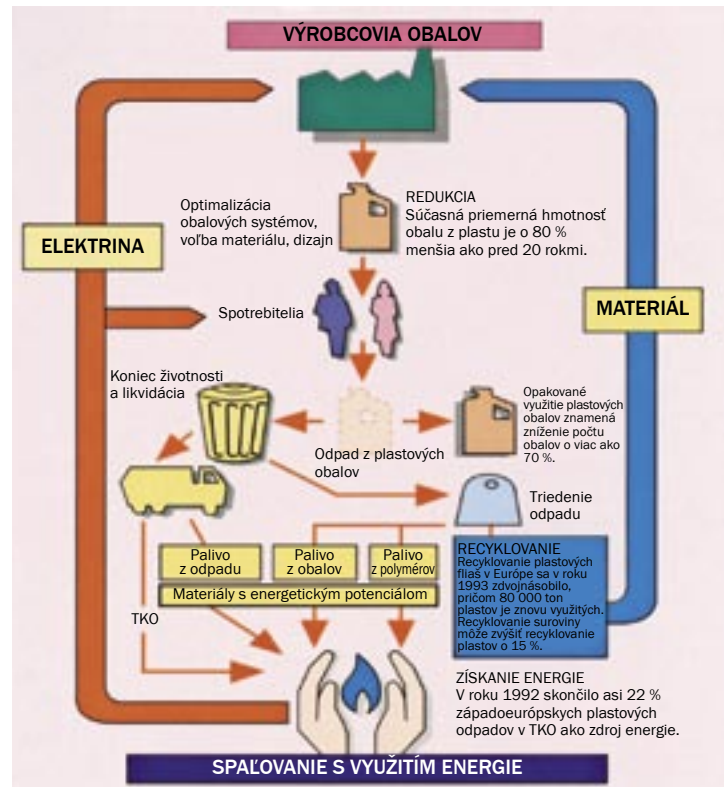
VÝROBCOVIA OBALOV

ELEKTRINA

MATERIÁL

Optimalizácia obalových systémov, voľba materiálu, dizajn

REDUKCIA
Súčasná priemerná hmotnosť obalu z plastu je o 80 % menšia ako pred 20 rokmi.

Spotrebitelia

Koniec životnosti a likvidácia

Odpad z plastových obalov

Opakované využitie plastových obalov znamená zníženie počtu obalov o viac ako 70 %.

Triedenie odpadu

Palivo z odpadu

Palivo z obalov

Palivo z polymérov

Materiály s energetickým potenciálom

RECYKLOVANIE
Recyklovanie plastových fliaš v Európe sa v roku 1993 zdvojnásobilo, pričom 80 000 ton plastov je znovu využitých. Recyklovanie suroviny môže zvýšiť recyklovanie plastov o 15 %.

TKO

ZÍSKANIE ENERGIE
V roku 1992 skončilo asi 22 % západoeurópskych plastových odpadov v TKO ako zdroj energie.

SPAĽOVANIE S VYUŽITÍM ENERGIE